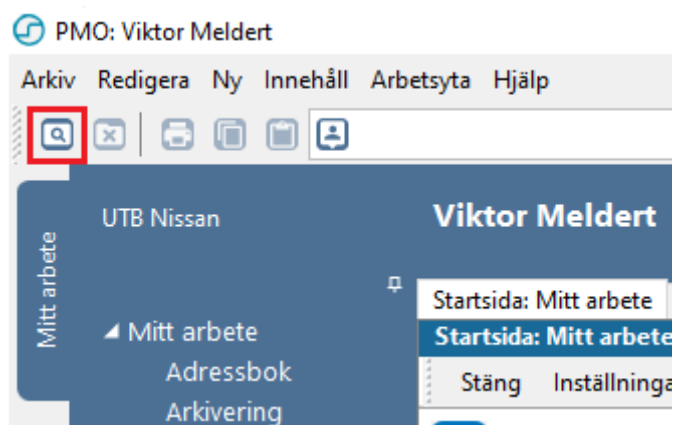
PMO: Viktor Meldert

Arkiv Redigera Ny Innehåll Arbetsyta Hjälp

Mitt arbete

UTB Nissan

Viktor Meldert

Mitt arbete
Adressbok
Arkivering

Startsida: Mitt arbete

Startsida: Mitt arbete

Stäng Inställninga